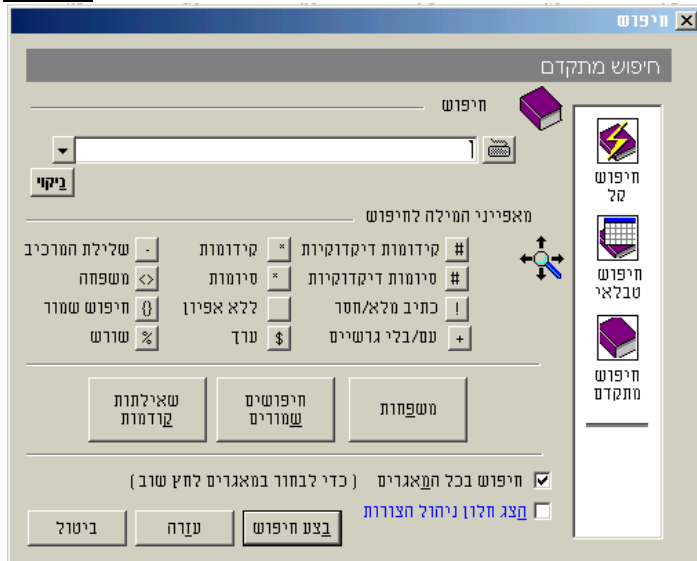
חיפוש

חיפוש מתקדם

חיפוש

ניקוי

מאפייני המילה לחיפוש

# קידומות דיקדוקיות
* קידומות
- שלילת המרכיב
# סיומות דיקדוקיות
* סיומות
<> משפחה
! כתיב מלא/חסר
ללא אפיון
{} חיפוש שמור
+ עם/בלי גרשיים
$ ערך
% שורש

משפחות
חיפושים שמורים
שאילתות קודמות

חיפוש בכל המאגרים ( כדי לבחור במאגרים לחץ שוב )
הצג חלון ניהול הצורות

בצע חיפוש
עזרה
ביטול

חיפוש קל
חיפוש טבלאי
חיפוש מתקדם